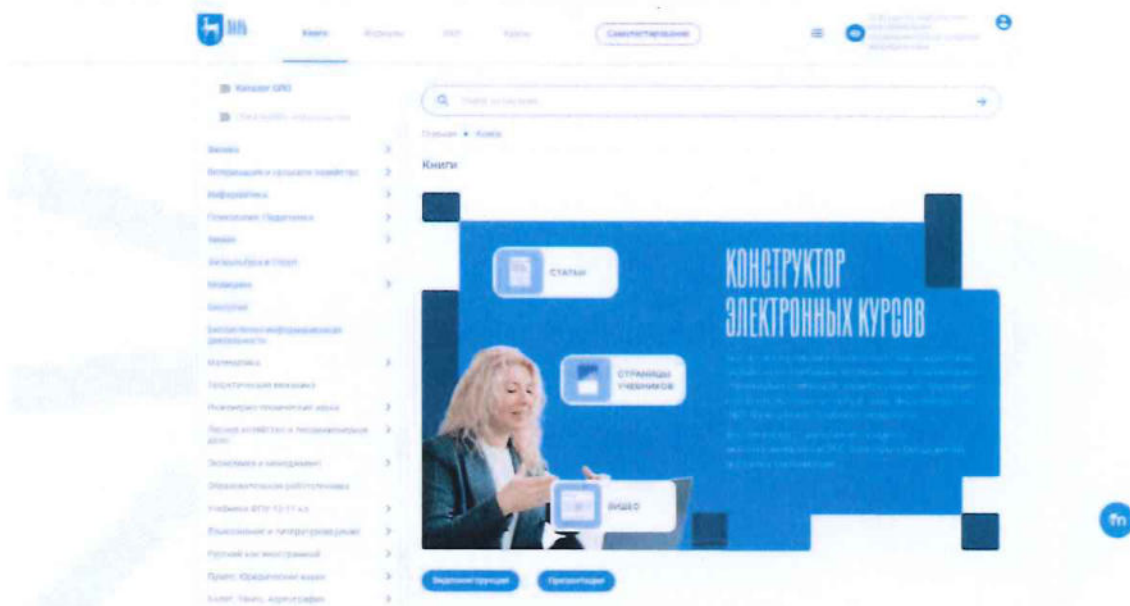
Книги

Каталог ЭБС

Книги

Биология
Ветеринария и сельское хозяйство
Информатика
Психология. Педагогика
Химия
Физкультура и спорт
Медицина
Математика
Экономика и менеджмент
Русский как иностранный
Право. Юридические науки

Главная • Книги

Книги

КОНСТРУКТОР ЭЛЕКТРОННЫХ КУРСОВ

СТАТЬИ

СТРАНИЦЫ УЧЕБНИКОВ

ВИДЕО

Видеоинструкция

Презентация